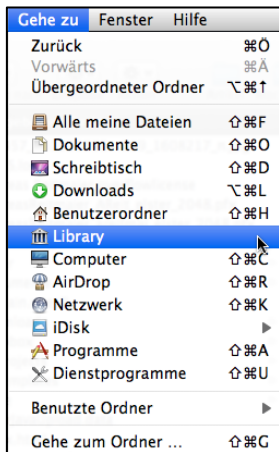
Gehe zu Fenster Hilfe

Zurück ⌘Ö
Vorwärts ⌘Ä
Übergeordneter Ordner ⌥⌘↑

Alle meine Dateien ⇧⌘F
Dokumente ⇧⌘O
Schreibtisch ⇧⌘D
Downloads ⌥⌘L
Benutzerordner ⇧⌘H
Library
Computer ⇧⌘C
AirDrop ⇧⌘R
Netzwerk ⇧⌘K
iDisk ▶
Programme ⇧⌘A
Dienstprogramme ⇧⌘U

Benutzte Ordner ▶

Gehe zum Ordner ... ⇧⌘G